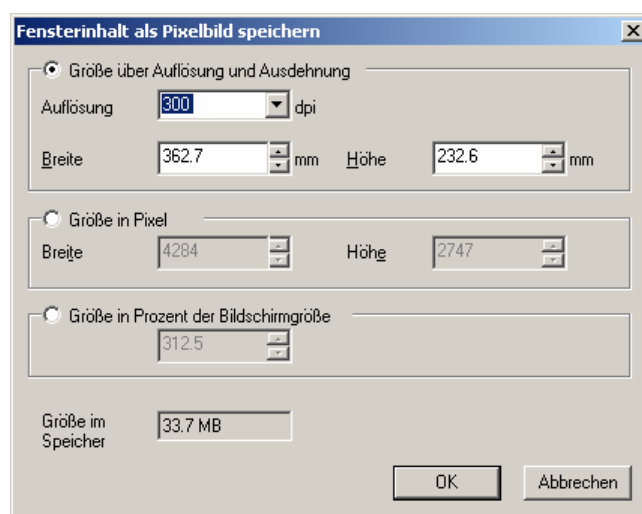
Fensterinhalt als Pixelbild speichern
×

Größe über Auflösung und Ausdehnung

Auflösung 300 dpi

Breite 362.7 mm Höhe 232.6 mm

Größe in Pixel

Breite 4284 Höhe 2747

Größe in Prozent der Bildschirmgröße

312.5

Größe im Speicher 33.7 MB

OK Abbrechen